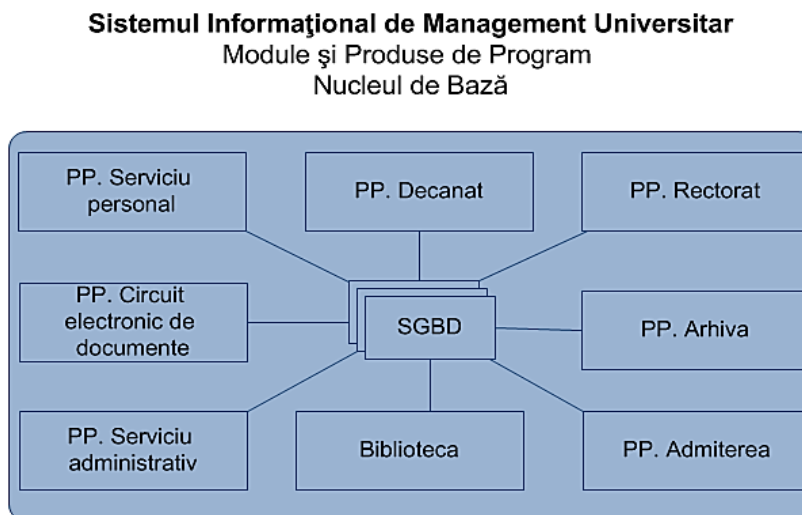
Sistemul Informaţional de Management Universitar
Module şi Produse de Program
Nucleul de Bază

PP. Serviciu personal

PP. Decanat

PP. Rectorat

PP. Circuit electronic de documente

SGBD

PP. Arhiva

PP. Serviciu administrativ

Biblioteca

PP. Admiterea